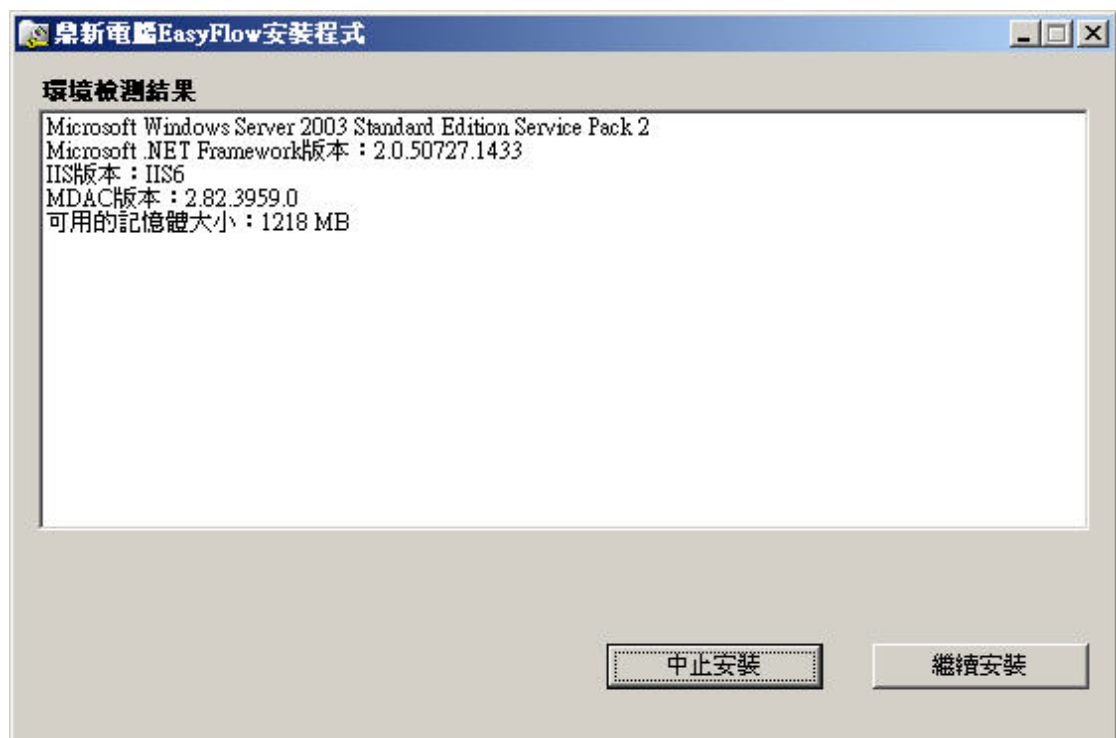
鼎新電腦EasyFlow安裝程式

環境檢測結果

Microsoft Windows Server 2003 Standard Edition Service Pack 2
Microsoft .NET Framework版本：2.0.50727.1433
IIS版本：IIS6
MDAC版本：2.82.3959.0
可用的記憶體大小：1218 MB

中止安裝

繼續安裝